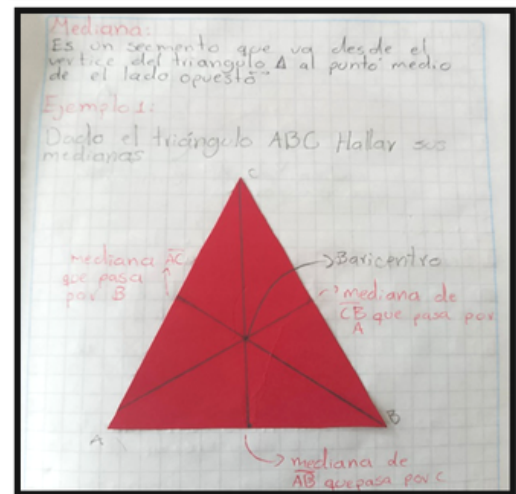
Mediana:
Es un segmento que va desde el vertice del triangulo Δ al punto medio de el lado opuesto

Ejemplo 1:
Dado el triángulo ABC Hallar sus medianas

C

mediana $\overline{AC}$ que pasa por B

Baricentro

mediana de $\overline{CB}$ que pasa por A

A

B

mediana de $\overline{AB}$ que pasa por C